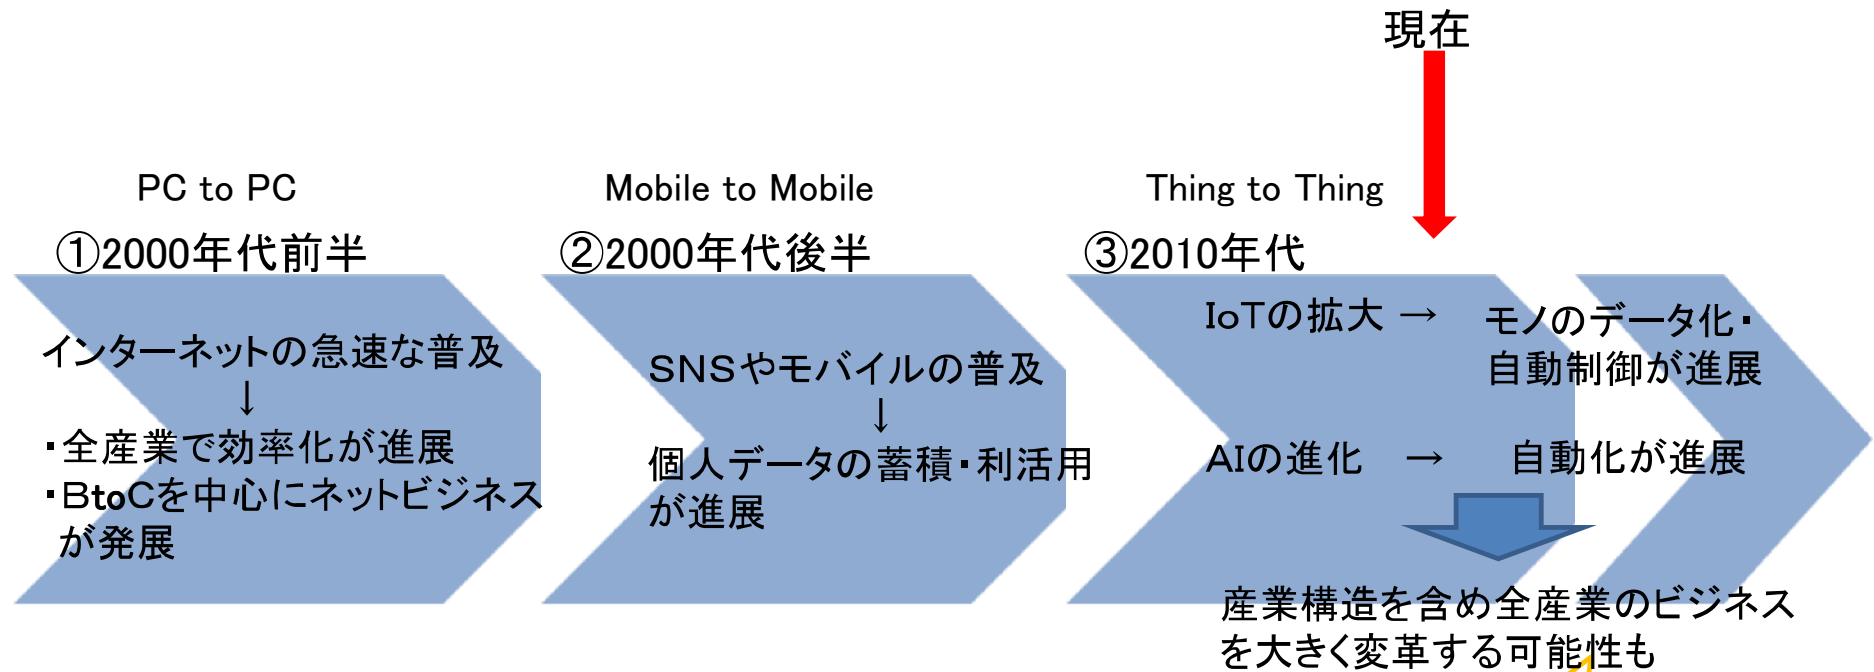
現在

PC to PC

①2000年代前半

インターネットの急速な普及
↓
・全産業で効率化が進展
・BtoCを中心にネットビジネスが発展

Mobile to Mobile

②2000年代後半

SNSやモバイルの普及
↓
個人データの蓄積・利活用が進展

Thing to Thing

③2010年代

IoTの拡大 → モノのデータ化・自動制御が進展

AIの進化 → 自動化が進展

産業構造を含め全産業のビジネスを大きく変革する可能性も